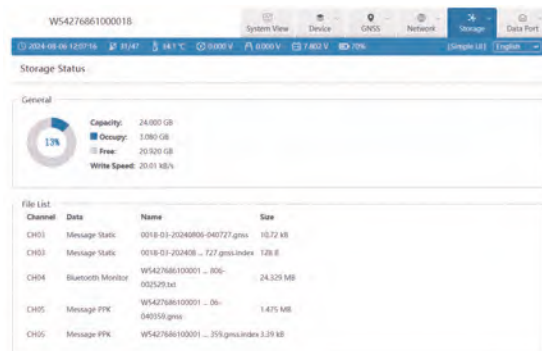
W54276861000018

System View | Device | GNSS | Network | Storage | Data Port

2024-08-06 12:07:16 | 31/47 | 54.1 °C | 0.000 V | 0.000 V | 7.802 V | 70% | [Simple UI] | English

Storage Status

General

13%

Capacity: 24.000 GB
Occupy: 3.080 GB
Free: 20.920 GB
Write Speed: 20.01 kB/s

File List

| Channel | Data | Name | Size |
|---|---|---|---|
| CH03 | Message Static | 0018-03-20240806-040727.gnss | 10.72 kB |
| CH03 | Message Static | 0018-03-202408 ... 727.gnss.index | 128 B |
| CH04 | Bluetooth Monitor | W5427686100001 ... 806-002529.txt | 24.329 MB |
| CH05 | Message PPK | W5427686100001 ... 06-040359.gnss | 1.475 MB |
| CH05 | Message PPK | W5427686100001 ... 359.gnss.index | 3.39 kB |